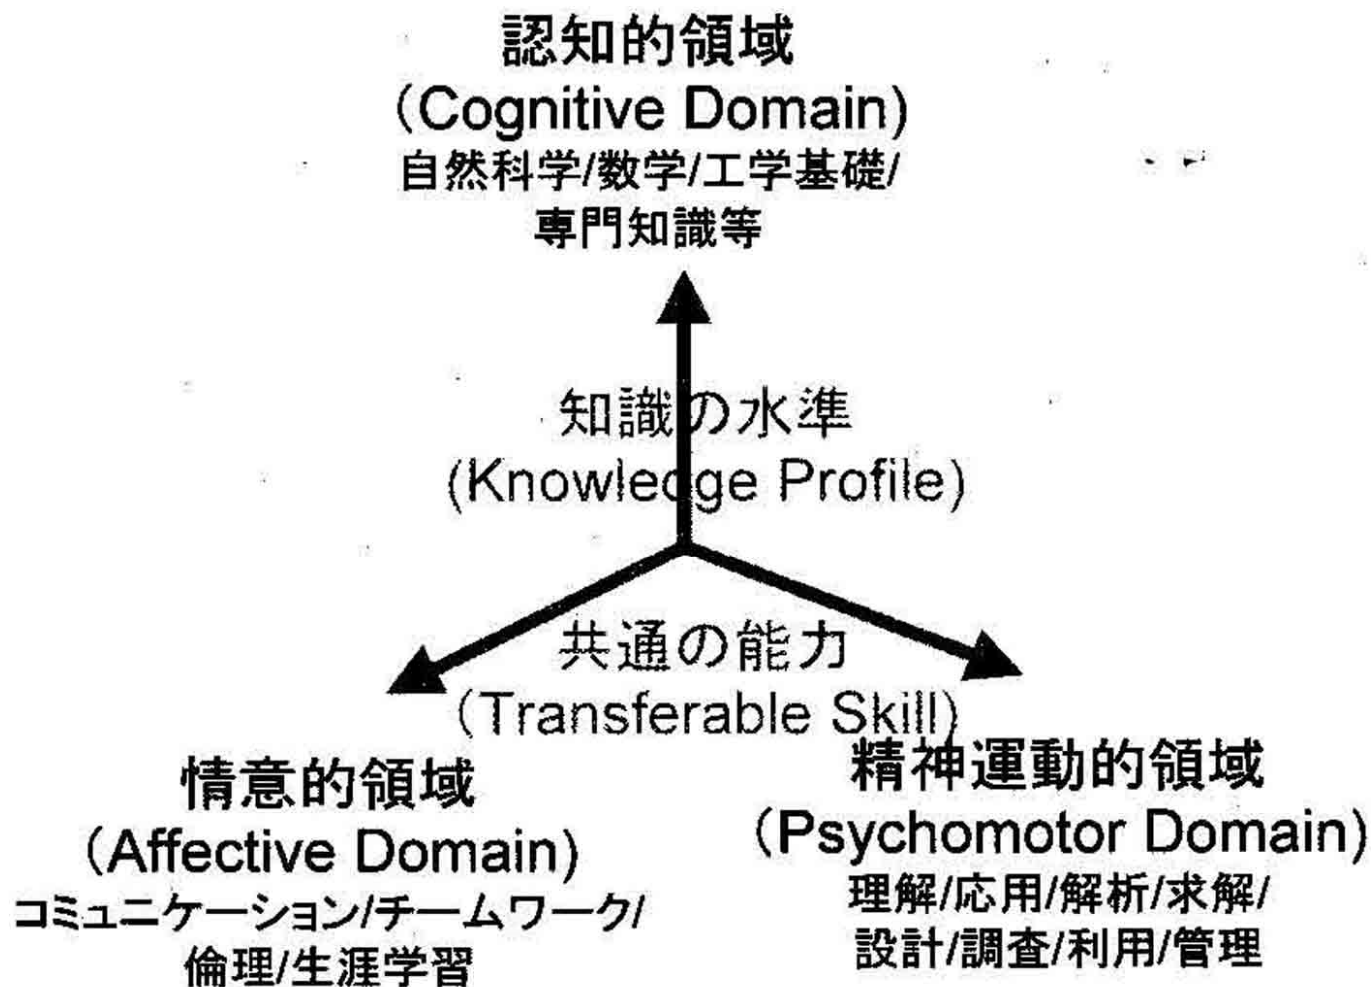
認知的領域
(Cognitive Domain)
自然科学/数学/工学基礎/
専門知識等

知識の水準
(Knowledge Profile)

共通の能力
(Transferable Skill)

情意的領域
(Affective Domain)
コミュニケーション/チームワーク/
倫理/生涯学習

精神運動的領域
(Psychomotor Domain)
理解/応用/解析/求解/
設計/調査/利用/管理